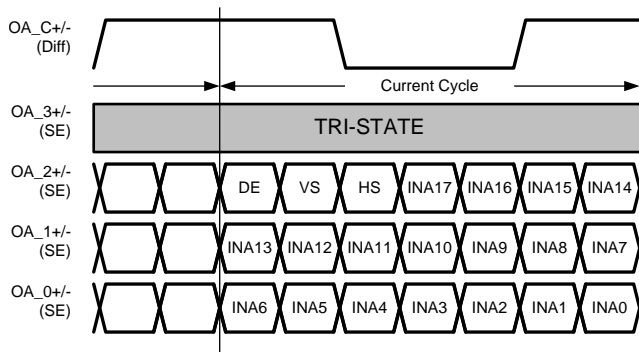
OA_C+/-
(Diff)

Current Cycle

OA_3+/-
(SE)

TRI-STATE

OA_2+/-
(SE)

DE VS HS INA17 INA16 INA15 INA14

OA_1+/-
(SE)

INA13 INA12 INA11 INA10 INA9 INA8 INA7

OA_0+/-
(SE)

INA6 INA5 INA4 INA3 INA2 INA1 INA0